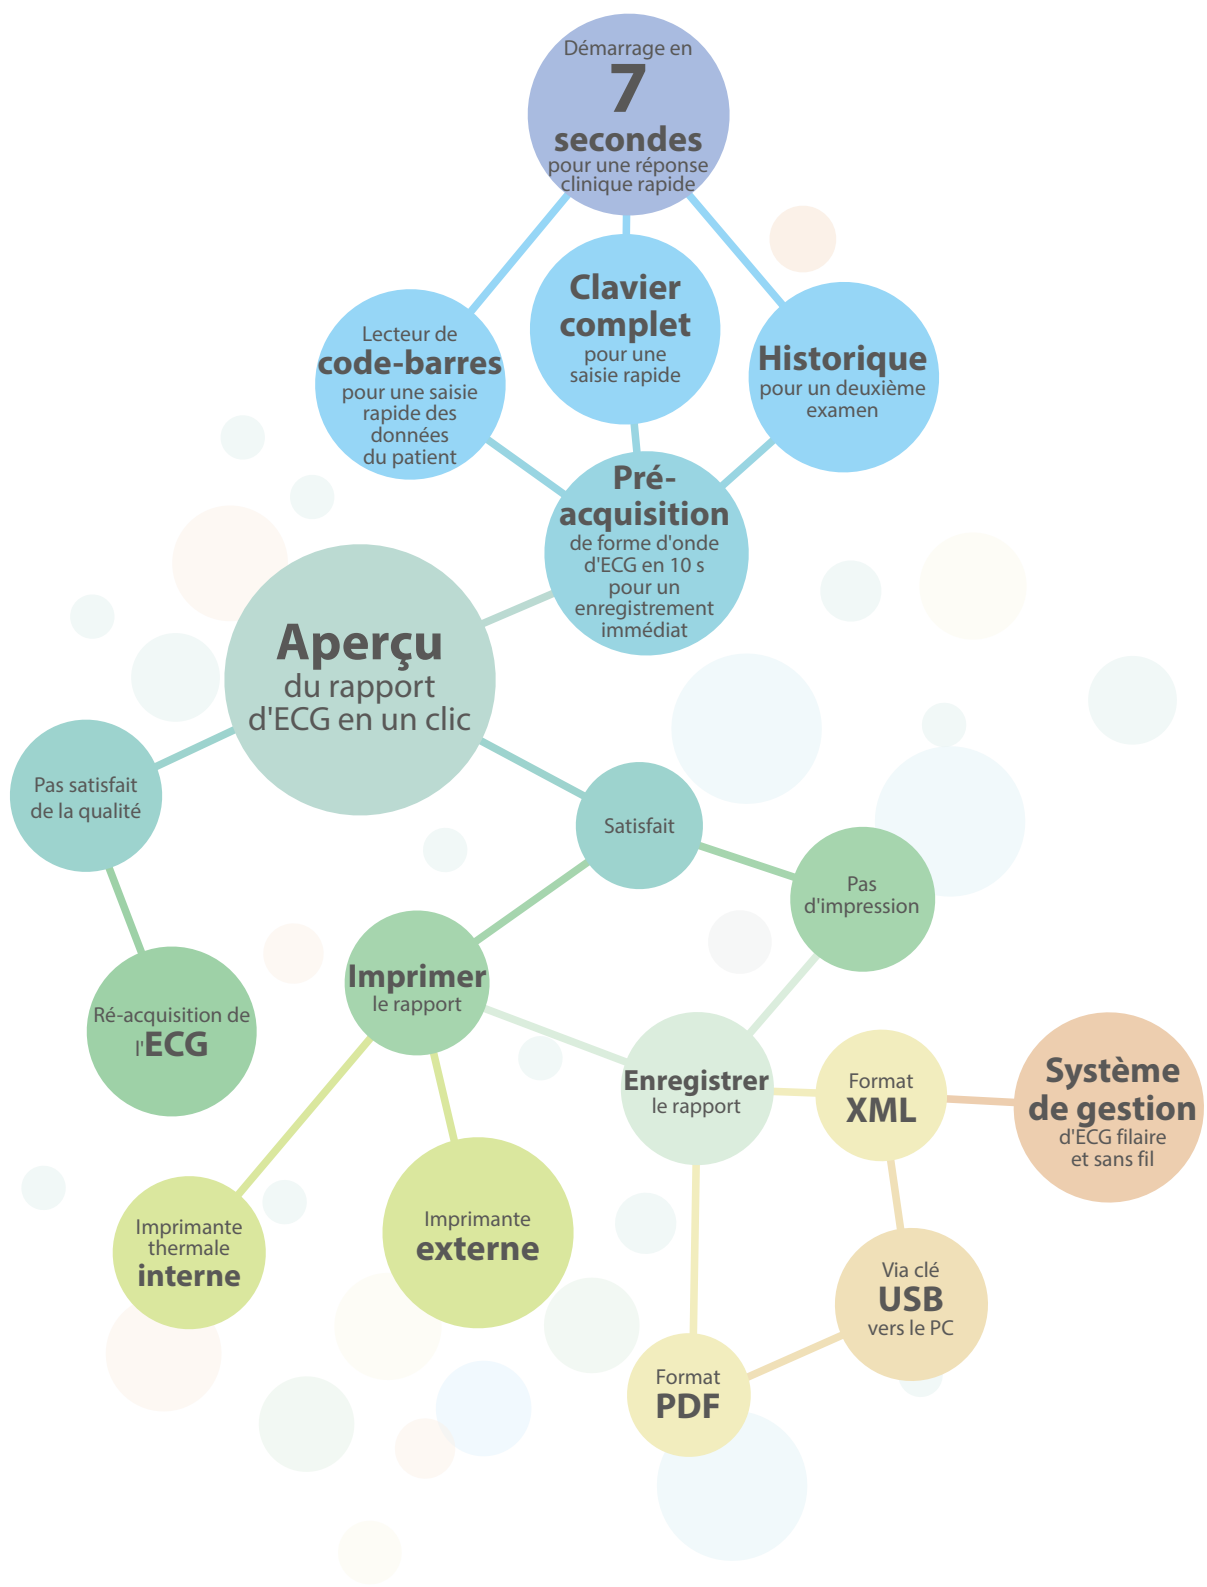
Démarrage en
7
secondes
pour une réponse clinique rapide

Lecteur de
code-barres
pour une saisie rapide des données du patient

Clavier complet
pour une saisie rapide

Historique
pour un deuxième examen

Pré-acquisition
de forme d'onde d'ECG en 10 s pour un enregistrement immédiat

Aperçu
du rapport d'ECG en un clic

Pas satisfait de la qualité

Satisfait

Pas d'impression

Ré-acquisition de l'ECG

Imprimer
le rapport

Enregistrer
le rapport

Format
XML

Système de gestion
d'ECG filaire et sans fil

Imprimante thermale
interne

Imprimante
externe

Via clé
USB
vers le PC

Format
PDF